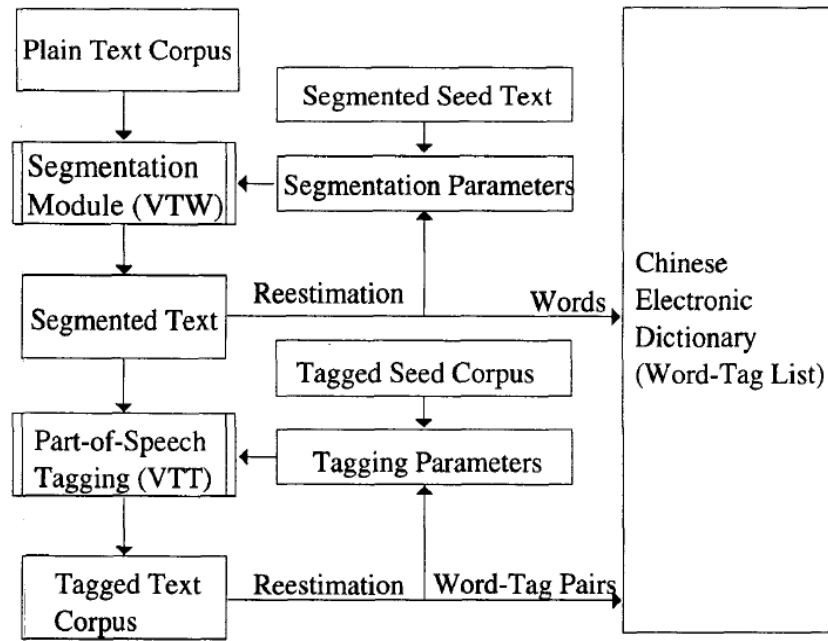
Plain Text Corpus

Segmented Seed Text

Segmentation Module (VTW)

Segmentation Parameters

Reestimation

Words

Segmented Text

Chinese Electronic Dictionary (Word-Tag List)

Tagged Seed Corpus

Part-of-Speech Tagging (VTT)

Tagging Parameters

Tagged Text Corpus

Reestimation

Word-Tag Pairs